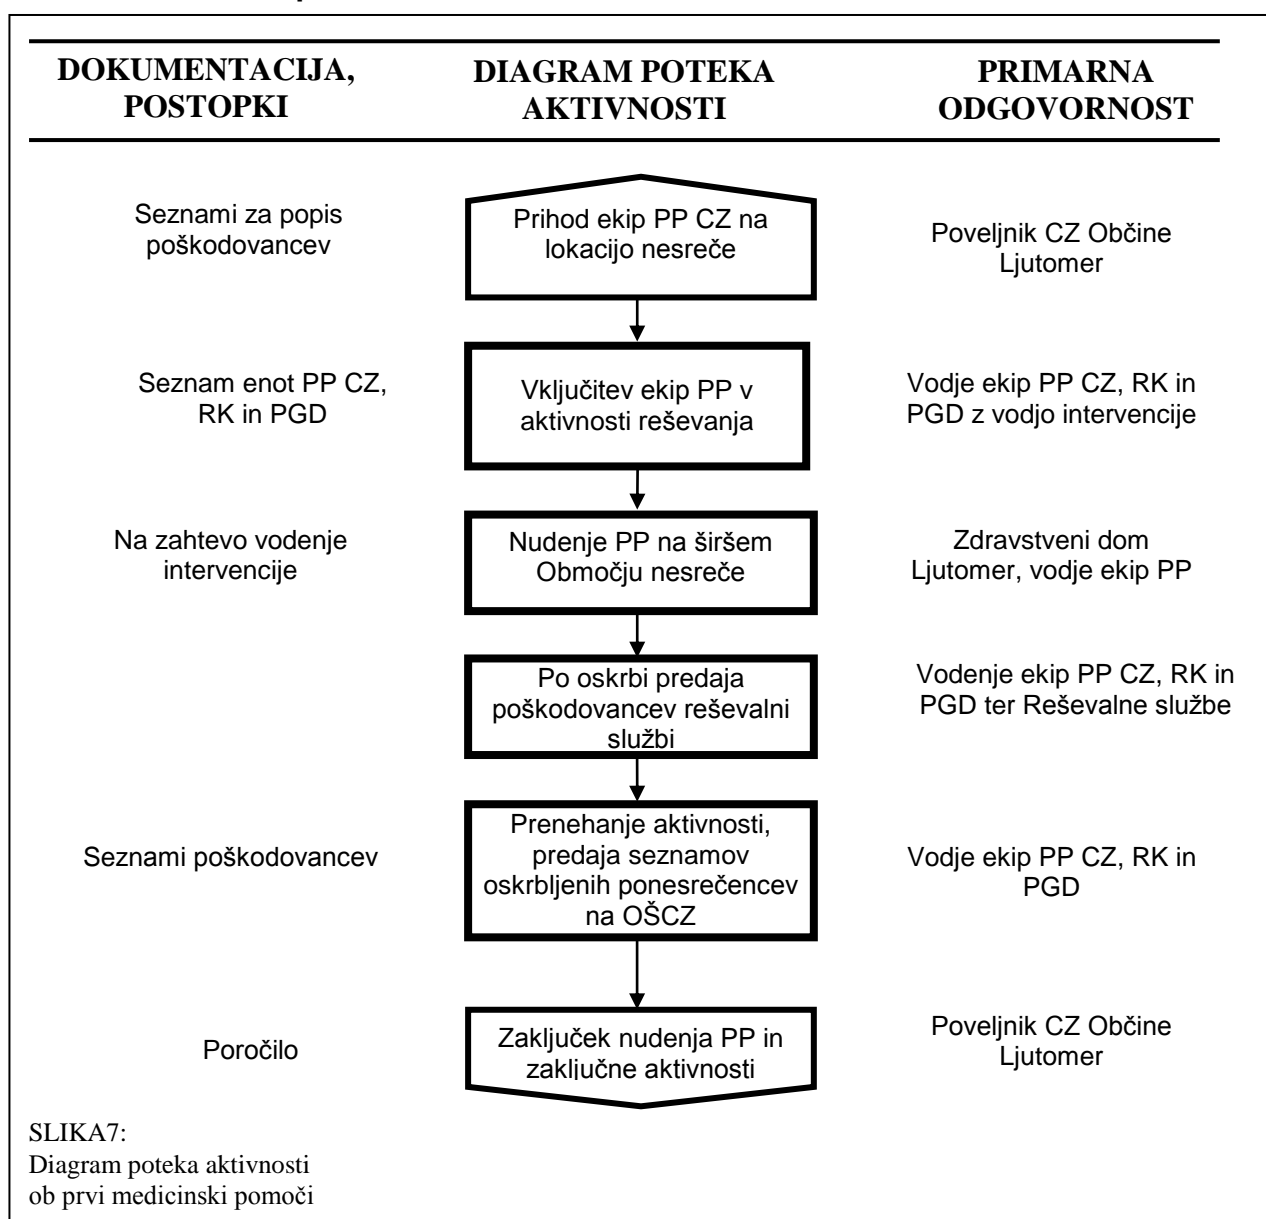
| DOKUMENTACIJA, POSTOPKI | DIAGRAM POTEKA AKTIVNOSTI | PRIMARNA ODGOVORNOST |
|---|---|---|
| Seznami za popis poškodovancev | Prihod ekip PP CZ na lokacijo nesreče | Poveljnik CZ Občine Ljutomer |
| Seznam enot PP CZ, RK in PGD | Vključitev ekip PP v aktivnosti reševanja | Vodje ekip PP CZ, RK in PGD z vodjo intervencije |
| Na zahtevo vodenje intervencije | Nudenje PP na širšem Območju nesreče | Zdravstveni dom Ljutomer, vodje ekip PP |
| | Po oskrbi predaja poškodovancev reševalni službi | Vodenje ekip PP CZ, RK in PGD ter Reševalne službe |
| Seznami poškodovancev | Prenehanje aktivnosti, predaja seznamov oskrbljenih ponesrečencev na OŠCZ | Vodje ekip PP CZ, RK in PGD |
| Poročilo | Zaključek nudenja PP in zaključne aktivnosti | Poveljnik CZ Občine Ljutomer |

SLIKA7:
Diagram poteka aktivnosti ob prvi medicinski pomoči